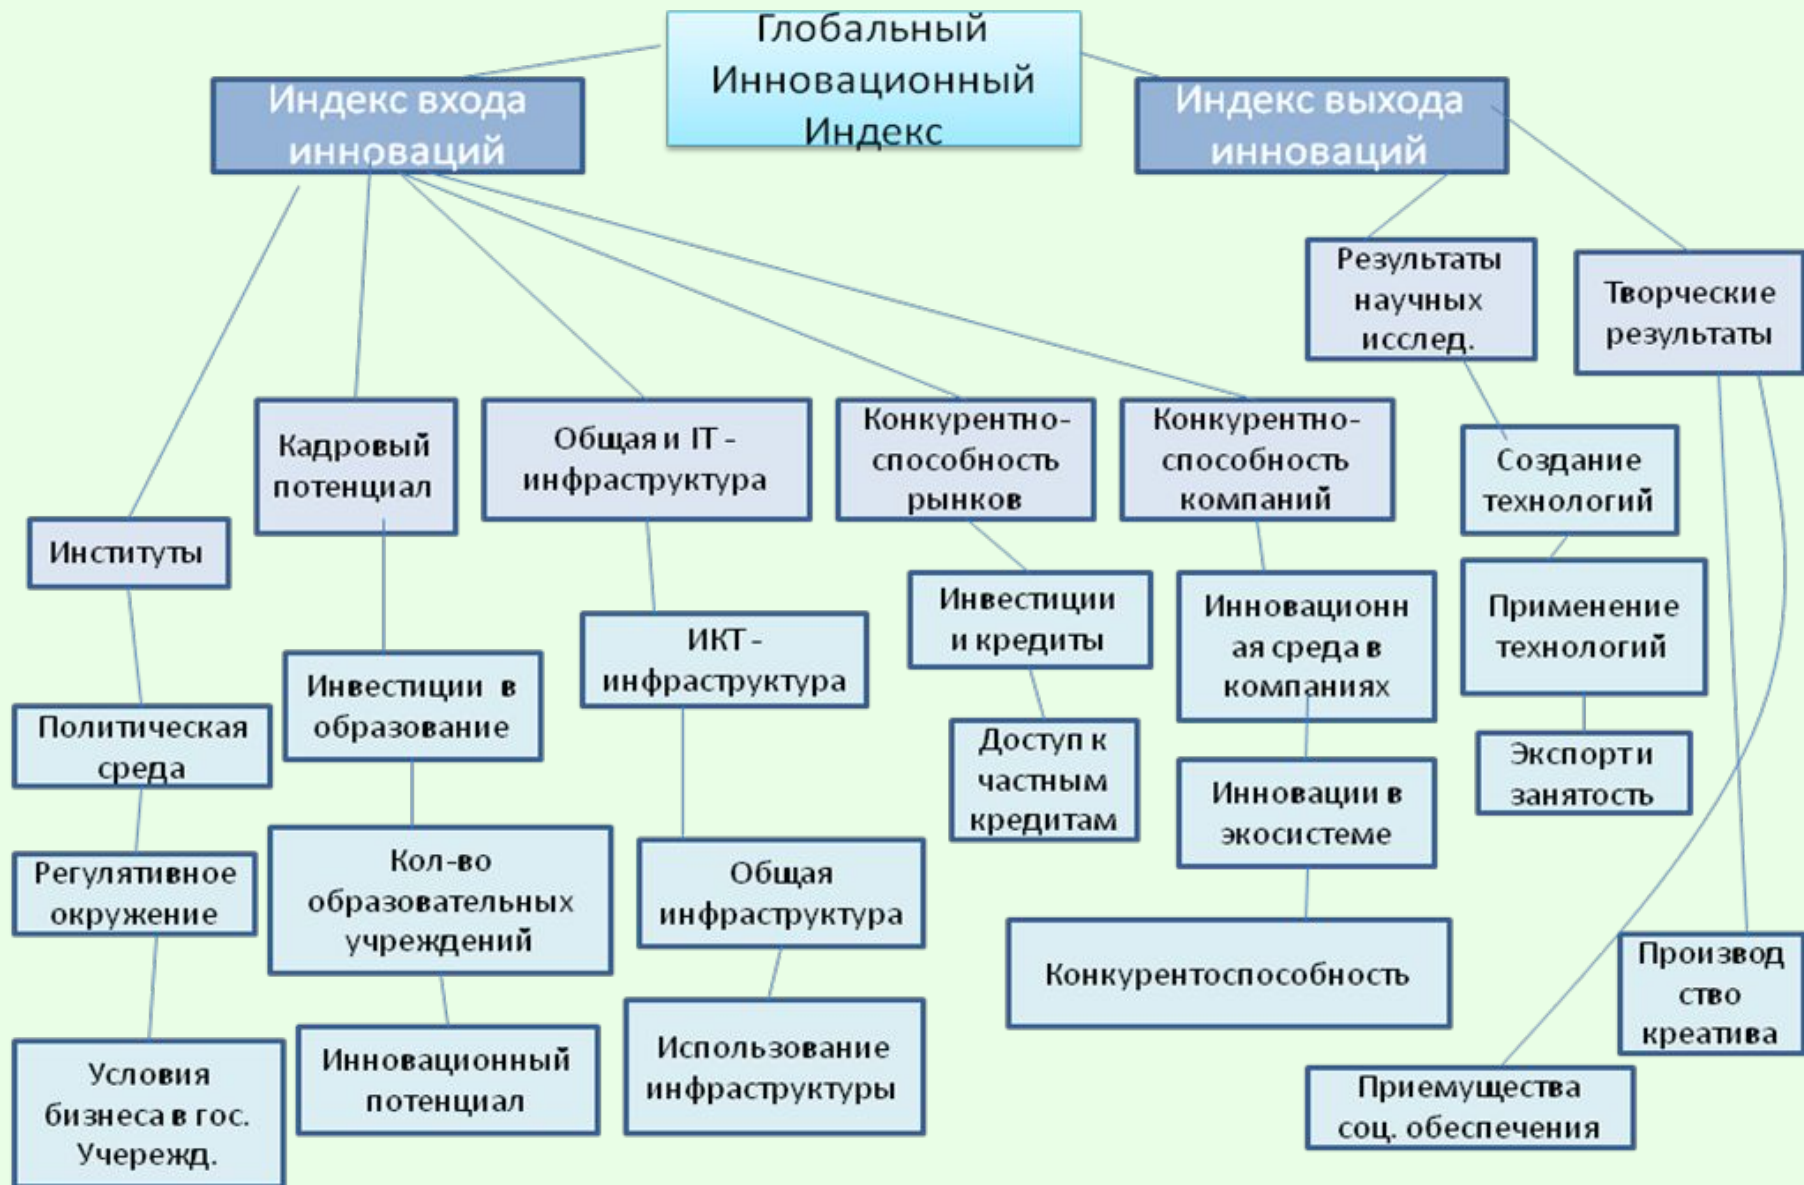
Глобальный Инновационный Индекс

Индекс входа инноваций

Индекс выхода инноваций

Институты

Политическая среда

Регулятивное окружение

Условия бизнеса в гос. Учережд.

Кадровый потенциал

Инвестиции в образование

Кол-во образовательных учреждений

Инновационный потенциал

Общая и IT - инфраструктура

ИКТ - инфраструктура

Общая инфраструктура

Использование инфраструктуры

Конкурентно-способность рынков

Инвестиции и кредиты

Доступ к частным кредитам

Конкурентно-способность компаний

Инновационная среда в компаниях

Инновации в экосистеме

Конкурентоспособность

Результаты научных исслед.

Создание технологий

Применение технологий

Экспорт и занятость

Творческие результаты

Производство креатива

Приемущества соц. обеспечения